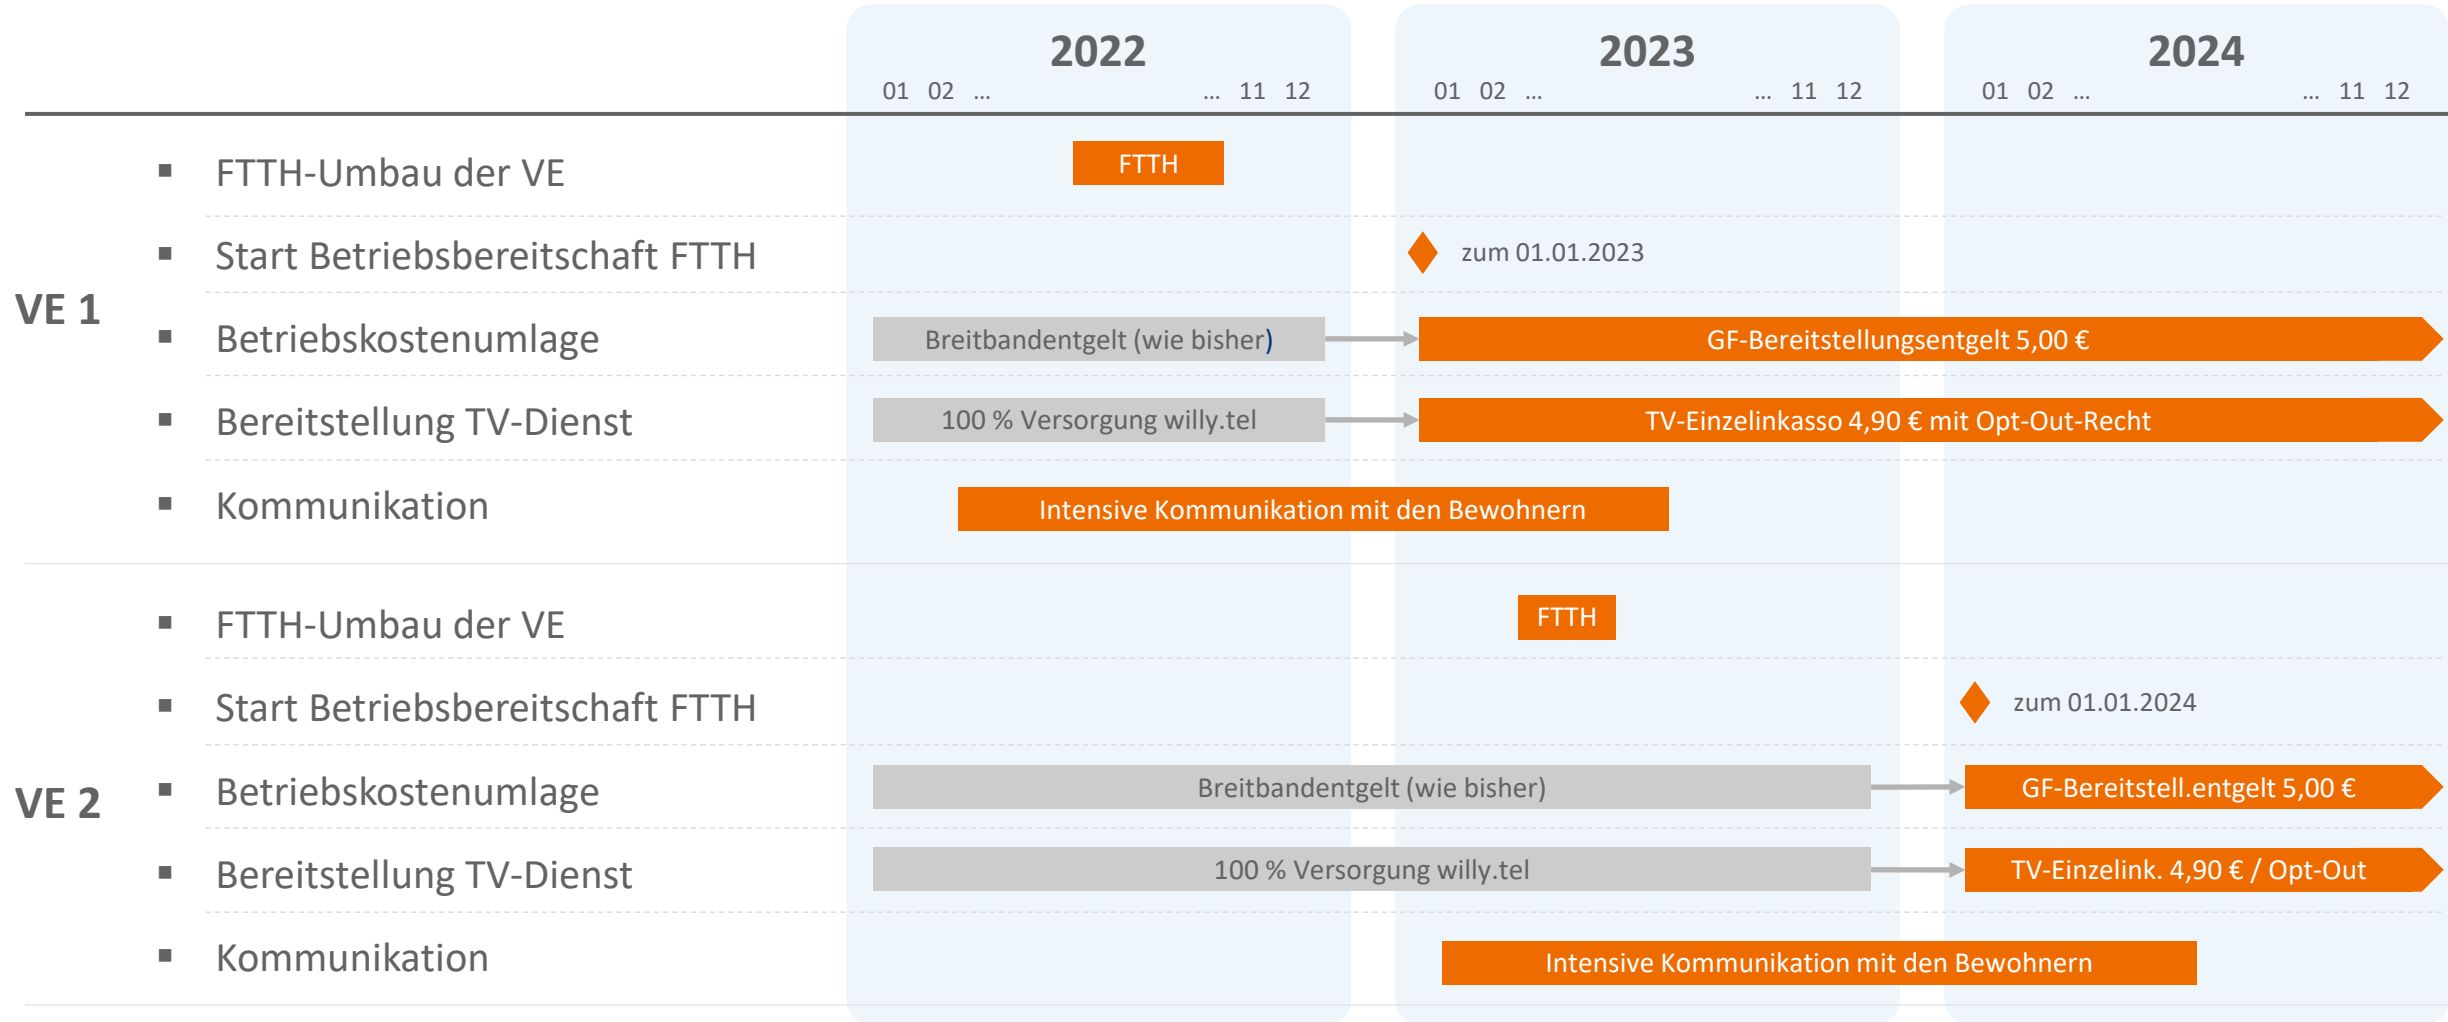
| | | 2022 01 02 ... ... 11 12 | 2023 01 02 ... ... 11 12 | 2024 01 02 ... ... 11 12 |
|---|---|---|---|---|
| VE 1 | ▪ FTTH-Umbau der VE | FTTH | | |
| | ▪ Start Betriebsbereitschaft FTTH | | zum 01.01.2023 | |
| | ▪ Betriebskostenumlage | Breitbandentgelt (wie bisher) | GF-Bereitstellungsentgelt 5,00 € | |
| | ▪ Bereitstellung TV-Dienst | 100 % Versorgung willy.tel | TV-Einzelinkasso 4,90 € mit Opt-Out-Recht | |
| | ▪ Kommunikation | Intensive Kommunikation mit den Bewohnern | | |
| VE 2 | ▪ FTTH-Umbau der VE | | FTTH | |
| | ▪ Start Betriebsbereitschaft FTTH | | | zum 01.01.2024 |
| | ▪ Betriebskostenumlage | Breitbandentgelt (wie bisher) | | GF-Bereitstell.entgelt 5,00 € |
| | ▪ Bereitstellung TV-Dienst | 100 % Versorgung willy.tel | | TV-Einzelink. 4,90 € / Opt-Out |
| | ▪ Kommunikation | | Intensive Kommunikation mit den Bewohnern | |